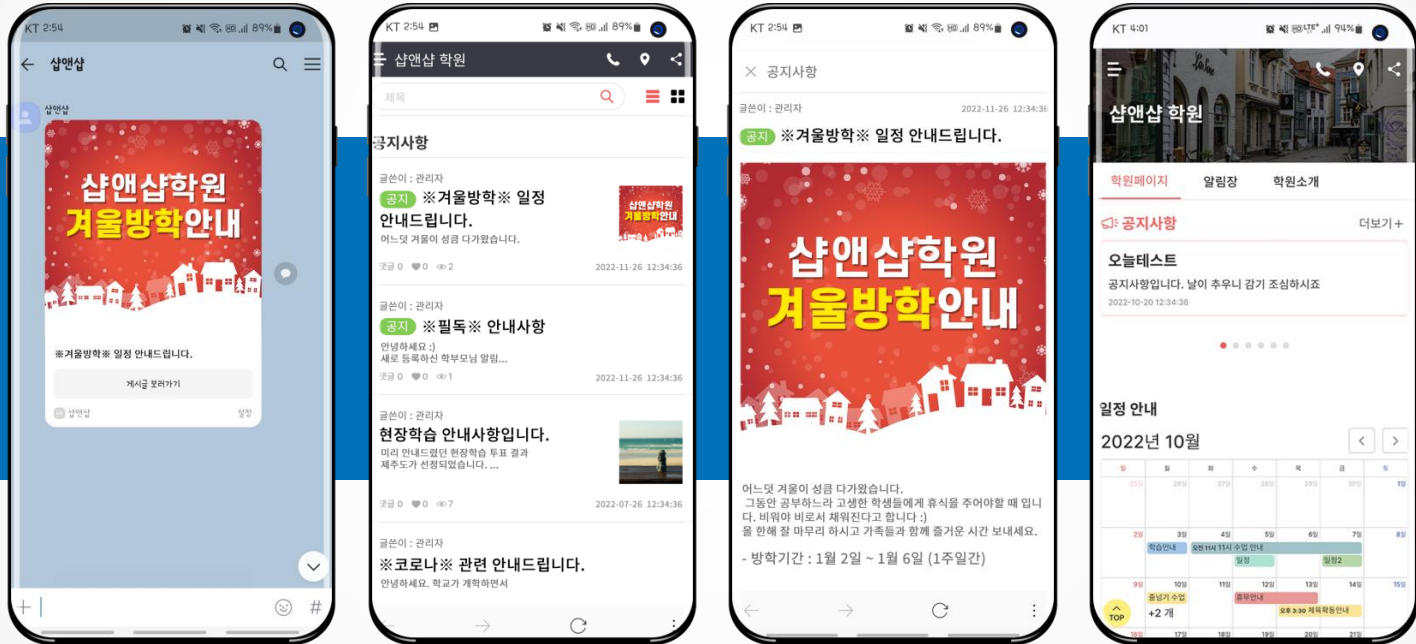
KT 2:54 89%

샵앤샵

샵앤샵

샵앤샵학원
겨울방학안내

※겨울방학※ 일정 안내드립니다.

게시글 보러가기

샵앤샵 설정

KT 2:54 89%

샵앤샵 학원

제목

공지사항

글쓴이 : 관리자
공지 ※겨울방학※ 일정 안내드립니다.
어느덧 겨울이 성큼 다가왔습니다.
샵앤샵학원 겨울방학안내
댓글 0 0 2 2022-11-26 12:34:36

글쓴이 : 관리자
공지 ※필독※ 안내사항
안녕하세요 :)
새로 등록하신 학부모님 알림...
댓글 0 0 1 2022-11-26 12:34:36

글쓴이 : 관리자
현장학습 안내사항입니다.
미리 안내드렸던 현장학습 투표 결과 제주도가 선정되었습니다. ...
댓글 0 0 7 2022-07-26 12:34:36

글쓴이 : 관리자
※코로나※ 관련 안내드립니다.
안녕하세요. 학교가 개학하면서

KT 2:54 89%

공지사항

글쓴이 : 관리자 2022-11-26 12:34:36
공지 ※겨울방학※ 일정 안내드립니다.

샵앤샵학원
겨울방학안내

어느덧 겨울이 성큼 다가왔습니다.
그동안 공부하느라 고생한 학생들에게 휴식을 주어야할 때 입니다. 비워야 비로서 채워진다고 합니다 :)
올 한해 잘 마무리 하시고 가족들과 함께 즐거운 시간 보내세요.

- 방학기간 : 1월 2일 ~ 1월 6일 (1주일간)

KT 4:01 94%

샵앤샵 학원

학원페이지 알림장 학원소개

공지사항 더보기+

오늘테스트
공지사항입니다. 날이 추우니 감기 조심하시죠
2022-10-20 12:34:36

일정 안내

2022년 10월

| 일 | 월 | 화 | 수 | 목 | 금 | 토 |
|---|---|---|---|---|---|---|
| 25일 | 26일 | 27일 | 28일 | 29일 | 30일 | 1일 |
| 2일 | 3일 학습안내 | 4일 오전 11시 11시 수업 안내 | 5일 일정 | 6일 | 7일 일정2 | 8일 |
| 9일 | 10일 종넘기 수업 +2 개 | 11일 | 12일 등뚜안내 | 13일 오후 3:30 체육학원안내 | 14일 | 15일 |

TOP